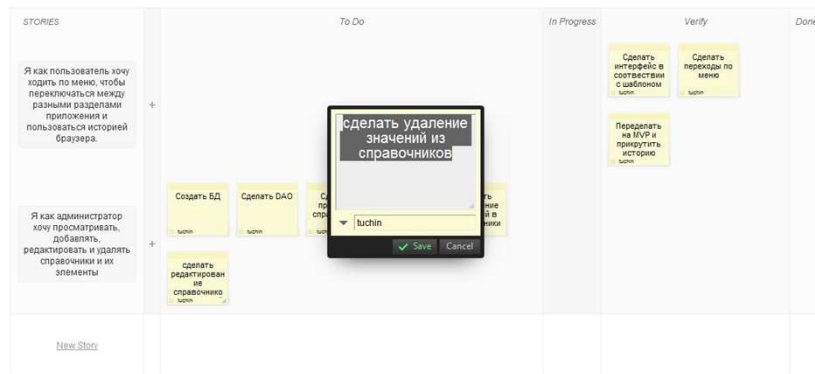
STORIES

To Do

In Progress

Verify

Done

Я как пользователь хочу ходить по меню, чтобы переключаться между разными разделами приложения и пользоваться историей браузера.

+

Сделать интерфейс в соответствии с шаблоном
tuchin

Сделать переходы по меню
tuchin

Переделать на MVP и прикрутить историю
tuchin

сделать удаление значений из справочников

tuchin

Save

Cancel

Я как администратор хочу просматривать, добавлять, редактировать и удалять справочники и их элементы

+

Создать БД
tuchin

Сделать DAO
tuchin

Сд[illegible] пр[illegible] спр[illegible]
tu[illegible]

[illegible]ть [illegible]ние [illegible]й в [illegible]ники

сделать редактирование справочнико
tuchin

New Story